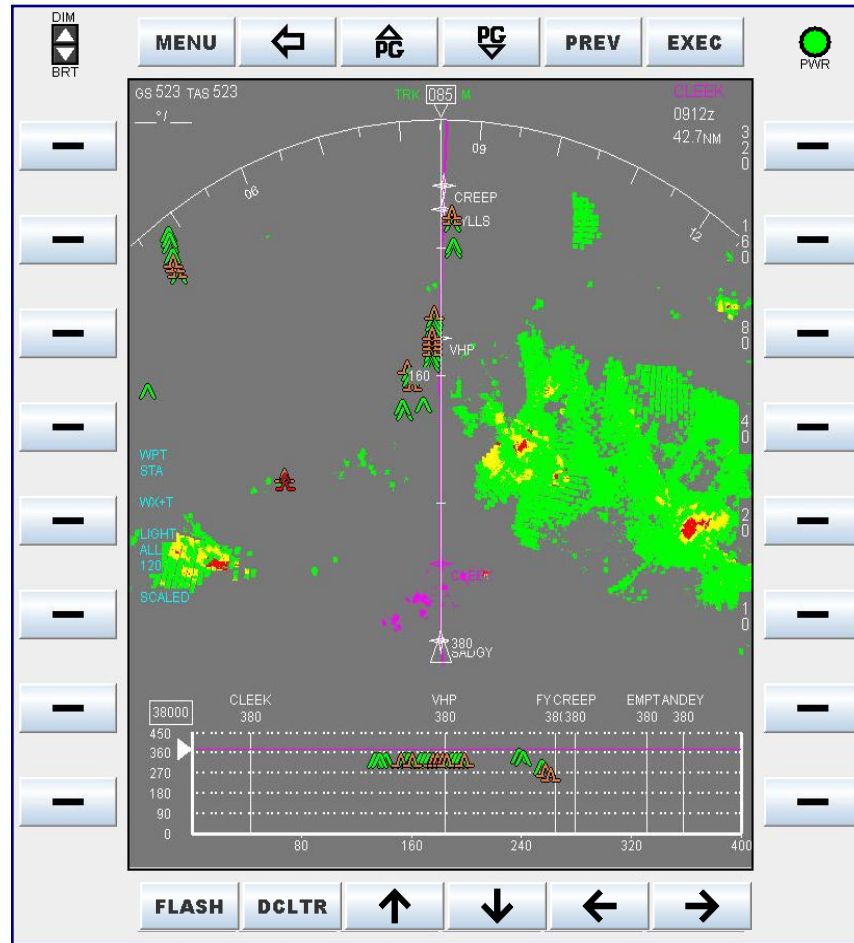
DIM
BRT

MENU
PG
PG
PREV
EXEC

PWR

GS 523 TAS 523
___°/___

TRK 085 M

CLEEK
0912z
42.7NM

09
06
12

CREEP
YLLS
VHP
160

320
160
80
40
20
10

WPT
STA

WX+T

LIGHT
ALL
120

SCALED

380
SADGY

38000
CLEEK
380
VHP
380
FY CREEP
38(380
EMPTANDEY
380 380

450
360
270
180
90
0

80
160
240
320
400

FLASH
DCLTR